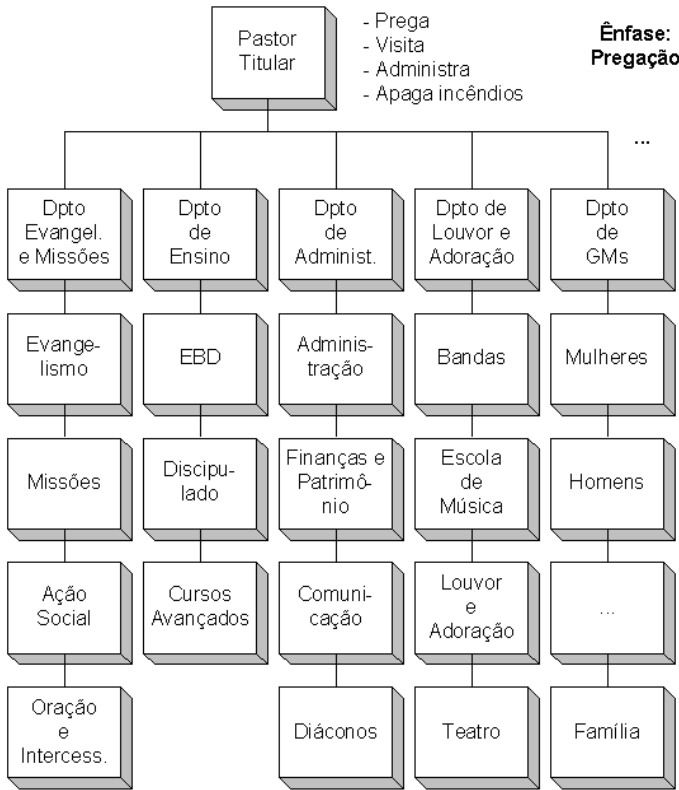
Pastor Titular

- Prega
- Visita
- Administra
- Apaga incêndios

Ênfase: Pregação

...

Dpto Evangel. e Missões

Evangelismo

Missões

Ação Social

Oração e Intercess.

Dpto de Ensino

EBD

Discipulado

Cursos Avançados

Dpto de Administ.

Administração

Finanças e Patrimônio

Comunicação

Diáconos

Dpto de Louvor e Adoração

Bandas

Escola de Música

Louvor e Adoração

Teatro

Dpto de GMs

Mulheres

Homens

...

Família